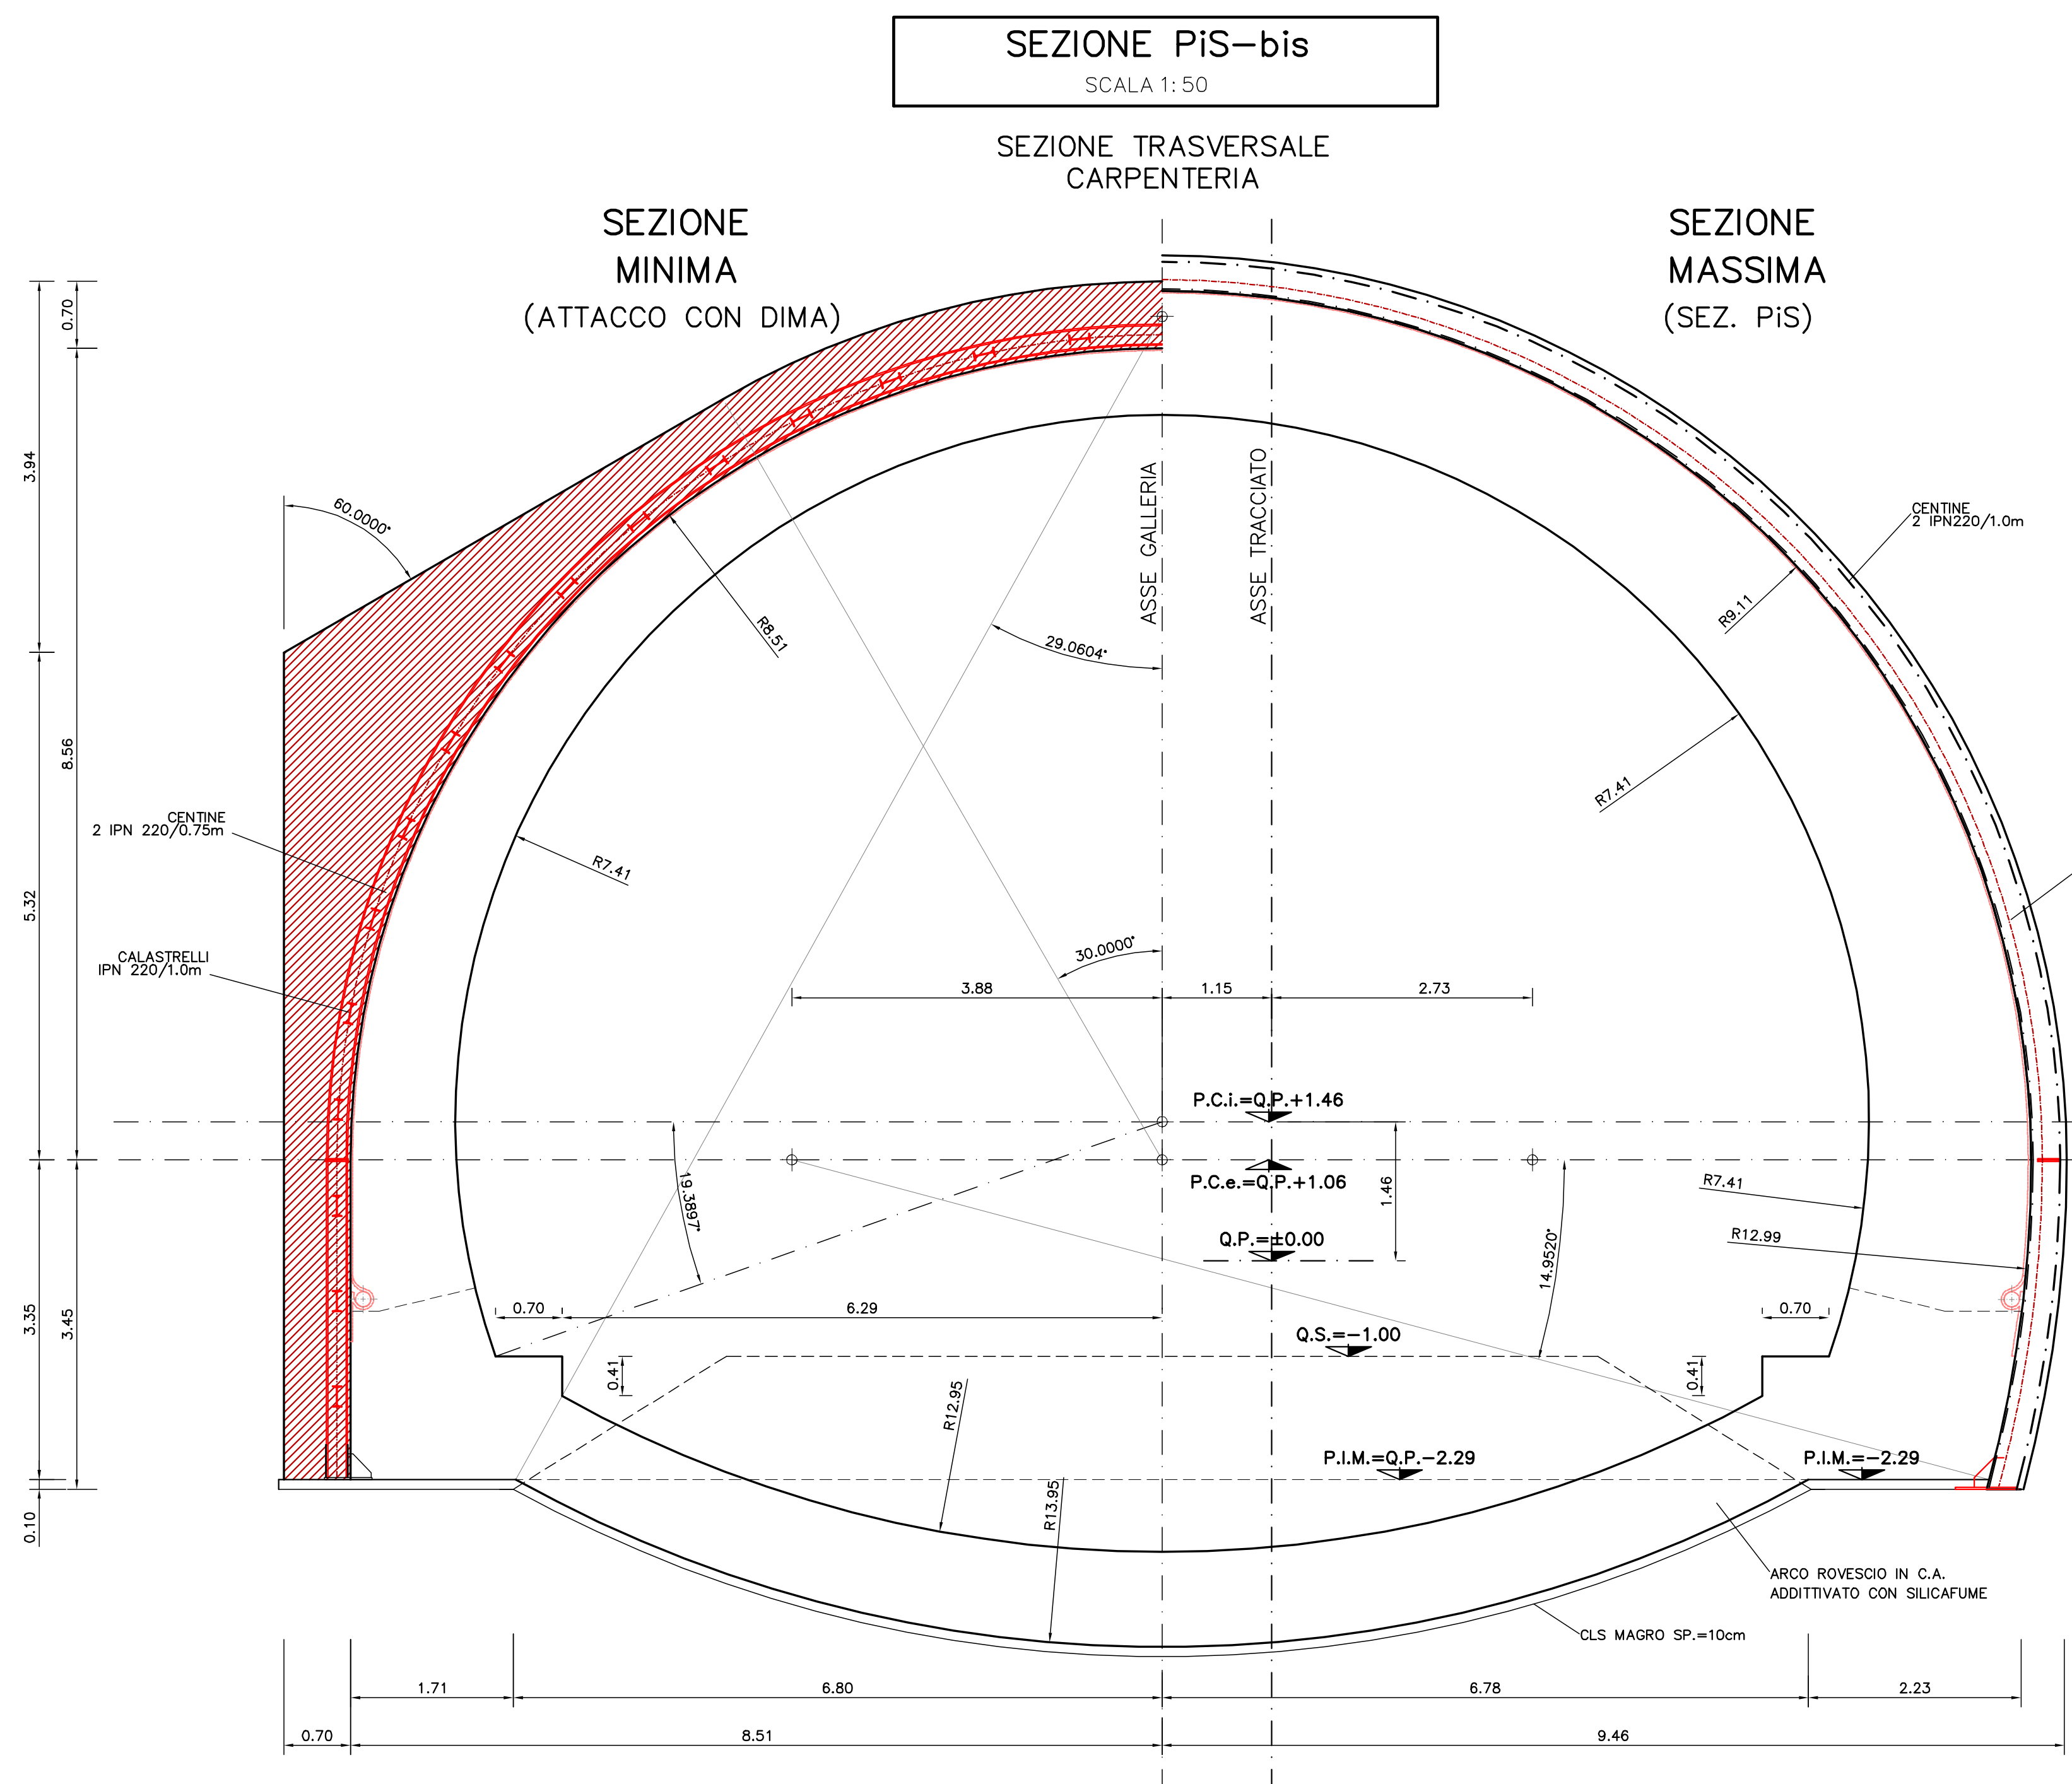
SEZIONE PiS–bis
SCALA 1: 50

SEZIONE TRASVERSALE
CARPENTERIA

SEZIONE
MINIMA
(ATTACCO CON DIMA)

SEZIONE
MASSIMA
(SEZ. PiS)

0.70
3.94
8.56
5.32
3.35
3.45
0.10

60.0000°
R8.51
29.0604°
ASSE GALLERIA
ASSE TRACCIATO
CENTINE
2 IPN220/1.0m
R9.11
R7.41

CENTINE
2 IPN 220/0.75m
R7.41
CALASTRELLI
IPN 220/1.0m
30.0000°
3.88
1.15
2.73

P.C.i.=Q.P.+1.46
P.C.e.=Q.P.+1.06
1.46
Q.P.=±0.00
19.3897°
14.9520°
R7.41
R12.99
0.70
6.29
0.70
Q.S.=−1.00
0.41
0.41
R12.95
R13.95
P.I.M.=Q.P.−2.29
P.I.M.=−2.29

ARCO ROVESCIO IN C.A.
ADDITTIVATO CON SILICAFUME
CLS MAGRO SP.=10cm

1.71
6.80
6.78
2.23
0.70
8.51
9.46